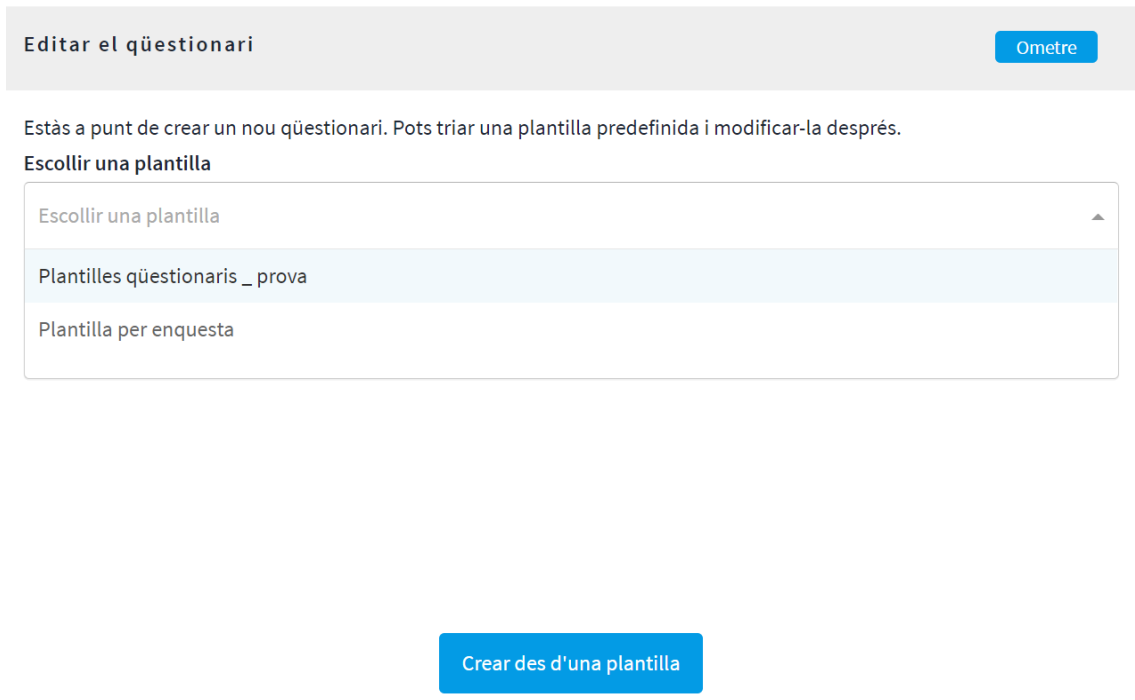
Editar el qüestionari

Ometre

Estàs a punt de crear un nou qüestionari. Pots triar una plantilla predefinida i modificar-la després.

Escollir una plantilla

Escollir una plantilla

Plantilles qüestionaris _ prova

Plantilla per enquesta

Crear des d'una plantilla